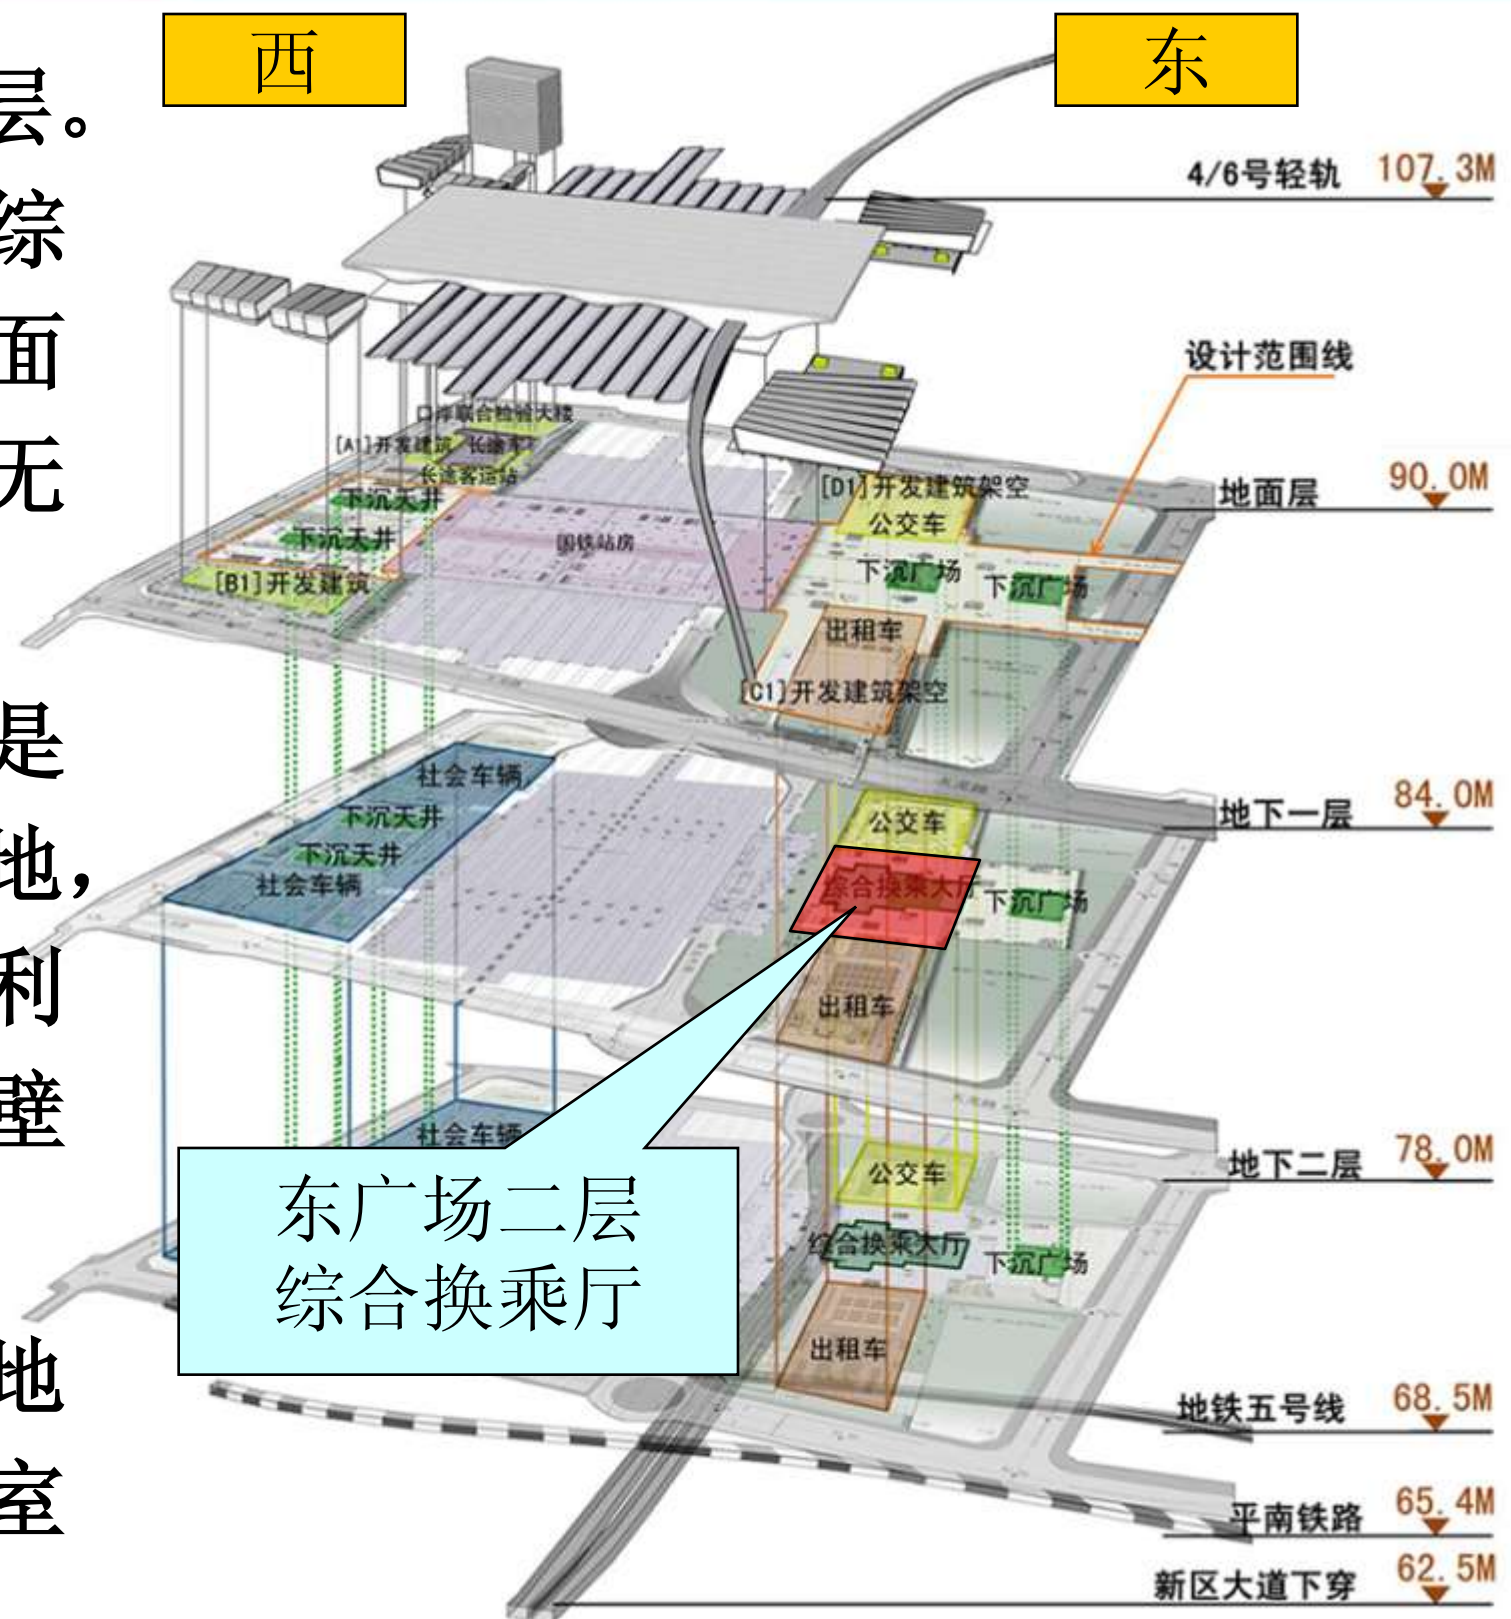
层。
综
面
无

是
地，
利
壁

地
室

西
东

4/6号轻轨 107.3M
设计范围线
地面层 90.0M
地下一层 84.0M
地下二层 78.0M
地铁五号线 68.5M
平南铁路 65.4M
新区大道下穿 62.5M

口岸联合检验大楼
[A1]开发建筑
长途车
长途客运站
下沉天井
下沉天井
[B1]开发建筑
国铁站房
[D1]开发建筑架空
公交车
下沉广场
下沉广场
出租车
[C1]开发建筑架空

社会车辆
下沉天井
下沉天井
社会车辆
公交车
综合换乘大厅
下沉广场
出租车

社会车辆
公交车
综合换乘大厅
下沉广场
出租车

东广场二层
综合换乘厅